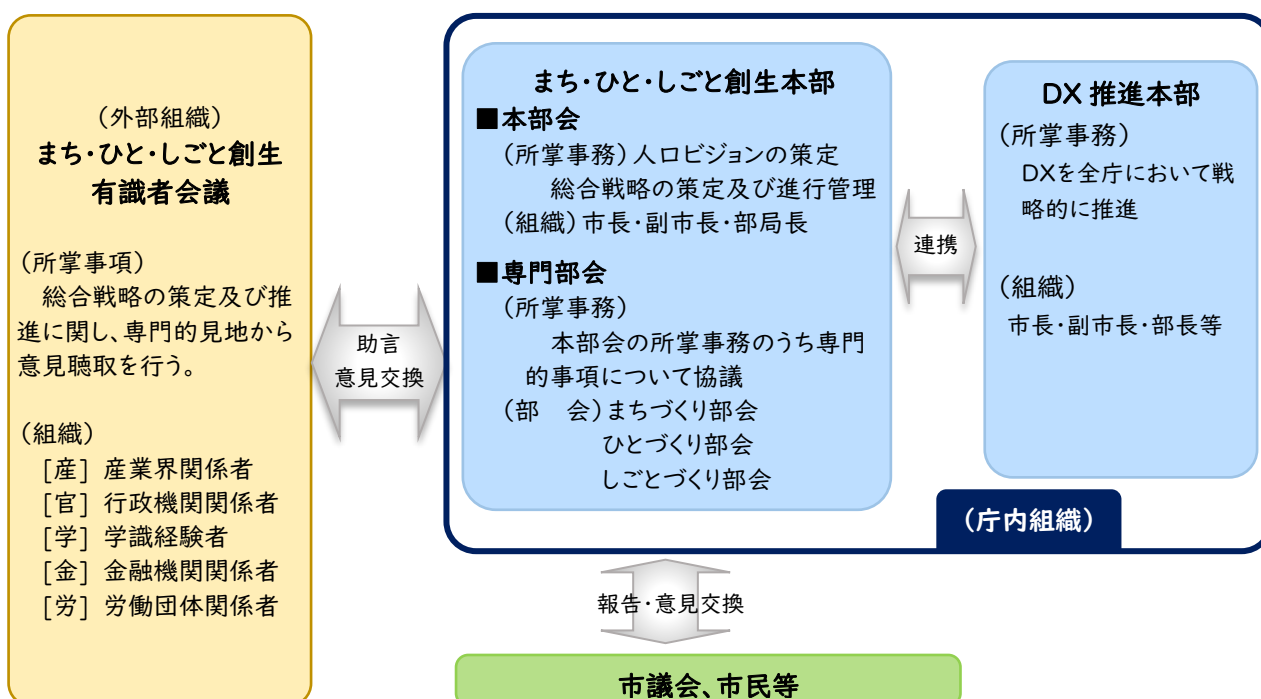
（外部組織）
まち･ひと･しごと創生有識者会議

（所掌事項）
総合戦略の策定及び推進に関し、専門的見地から意見聴取を行う。

（組織）
［産］産業界関係者
［官］行政機関関係者
［学］学識経験者
［金］金融機関関係者
［労］労働団体関係者

助言
意見交換

まち･ひと･しごと創生本部
■本部会
（所掌事務）人口ビジョンの策定
総合戦略の策定及び進行管理
（組織）市長･副市長･部局長

■専門部会
（所掌事務）
本部会の所掌事務のうち専門的事項について協議
（部　会）まちづくり部会
ひとづくり部会
しごとづくり部会

連携

DX 推進本部
（所掌事務）
DXを全庁において戦略的に推進

（組織）
市長･副市長･部長等

（庁内組織）

報告･意見交換

市議会、市民等